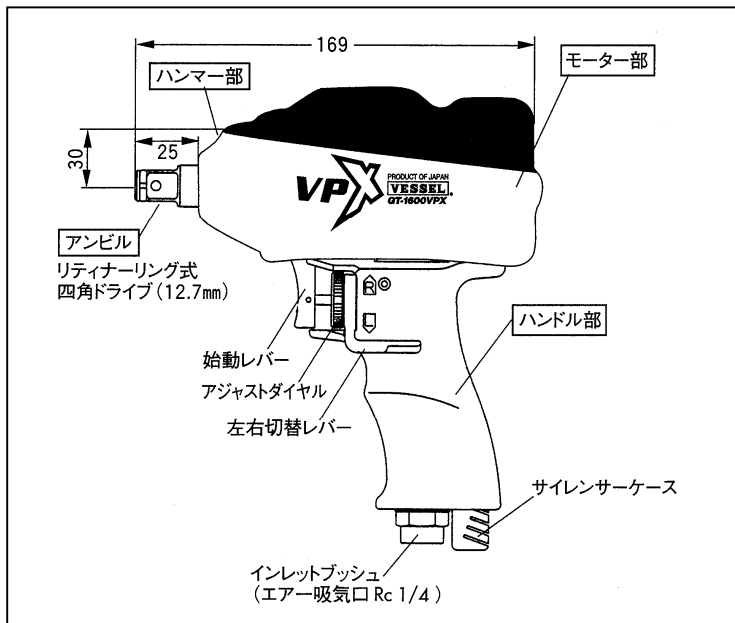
169

ハンマー部

モーター部

30

25

VPX

PRODUCT OF JAPAN
VESSEL
GT-1600VPX

アンビル

リティナーリング式
四角ドライブ（12.7㎜）

R

ハンドル部

始動レバー

アジャストダイヤル

左右切替レバー

サイレンサーケース

インレットブッシュ
（エアー吸気口 Rc 1/4 ）